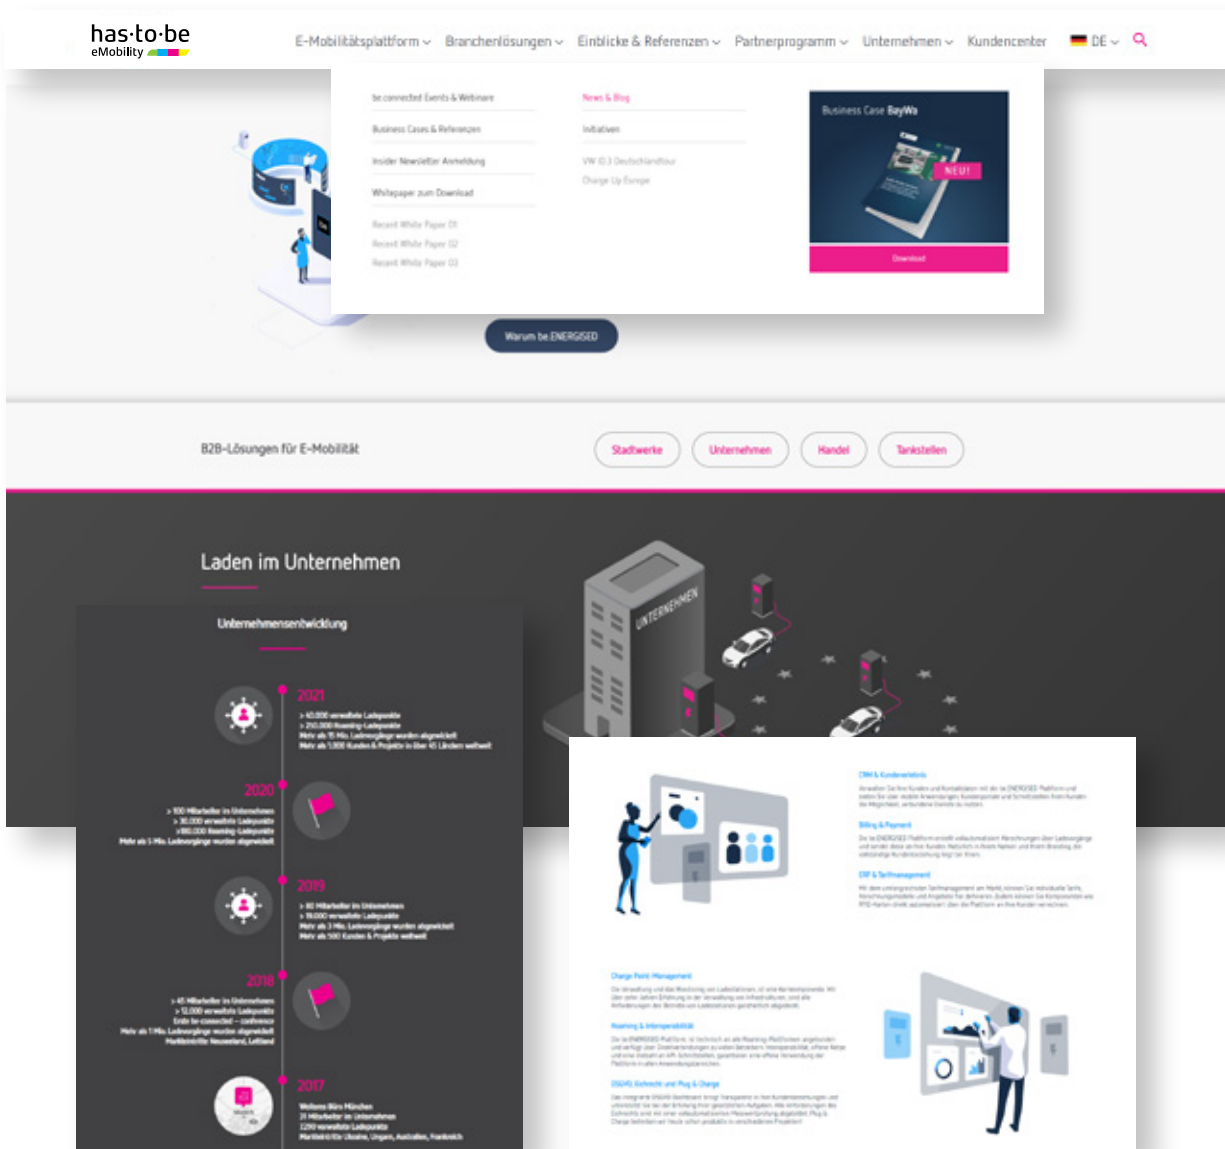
has·to·be
eMobility

E-Mobilitätsplattform Branchenlösungen Einblicke & Referenzen Partnerprogramm Unternehmen Kundencenter DE

be.connected Events & Webinare
Business Cases & Referenzen
Insider Newsletter Anmeldung
Whitepaper zum Download
Recent White Paper 01
Recent White Paper 02
Recent White Paper 03

News & Blog
Initiativen
VW ID.3 Deutschlandtour
Charge Up Europe

Business Case BayWa
NEU!
Download

Warum be.ENERGISED

B2B-Lösungen für E-Mobilität

Stadtwerke
Unternehmen
Handel
Tankstellen

Laden im Unternehmen

Unternehmensentwicklung

2021
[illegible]

2020
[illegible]

2019
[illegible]

2018
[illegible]

2017
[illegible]

UNTERNEHMEN

CRM & Kundenverwaltung
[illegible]

Billing & Payment
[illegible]

ERP & Tarifmanagement
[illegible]

Charge Point Management
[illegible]

Roaming & Interoperabilität
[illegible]

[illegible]
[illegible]